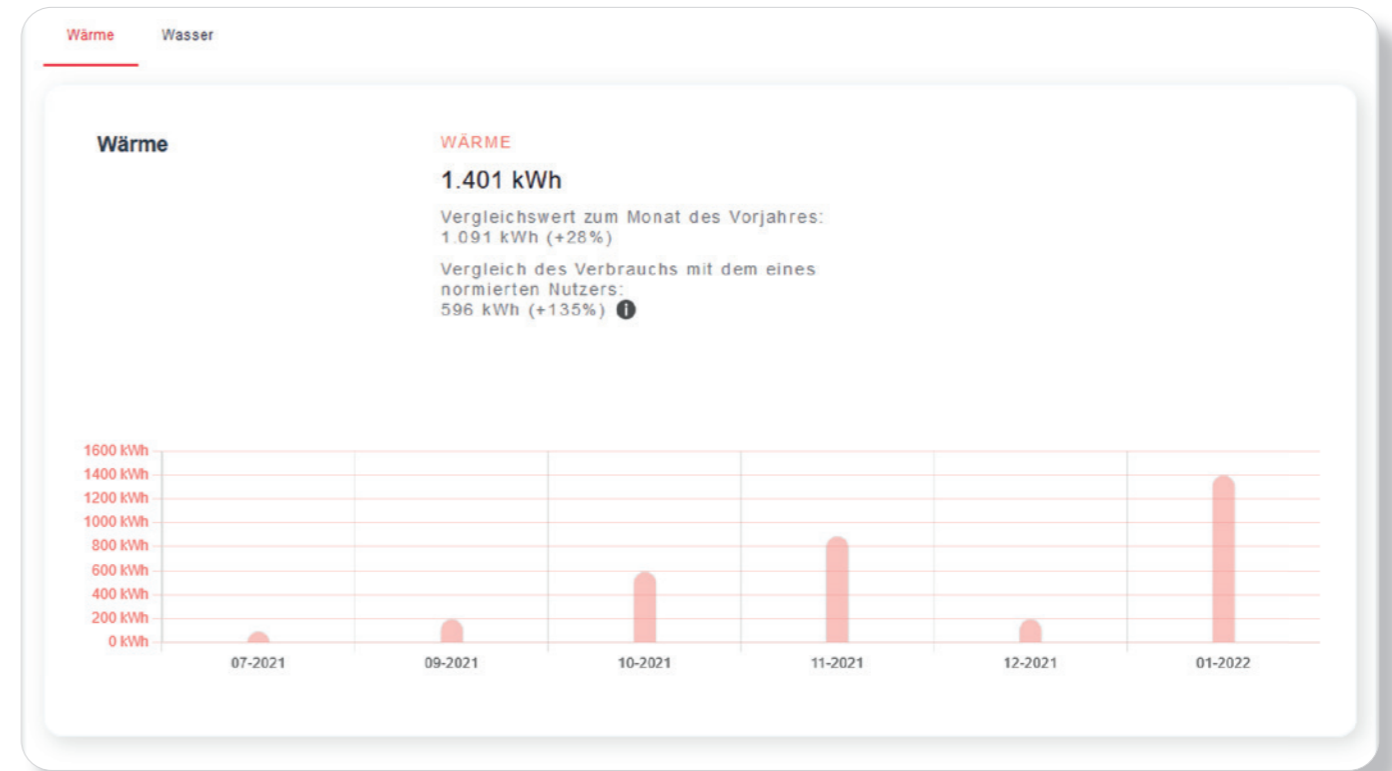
Wärme Wasser

Wärme

WÄRME

1.401 kWh

Vergleichswert zum Monat des Vorjahres: 1.091 kWh (+28%)

Vergleich des Verbrauchs mit dem eines normierten Nutzers: 596 kWh (+135%)

1600 kWh
1400 kWh
1200 kWh
1000 kWh
800 kWh
600 kWh
400 kWh
200 kWh
0 kWh

07-2021
09-2021
10-2021
11-2021
12-2021
01-2022